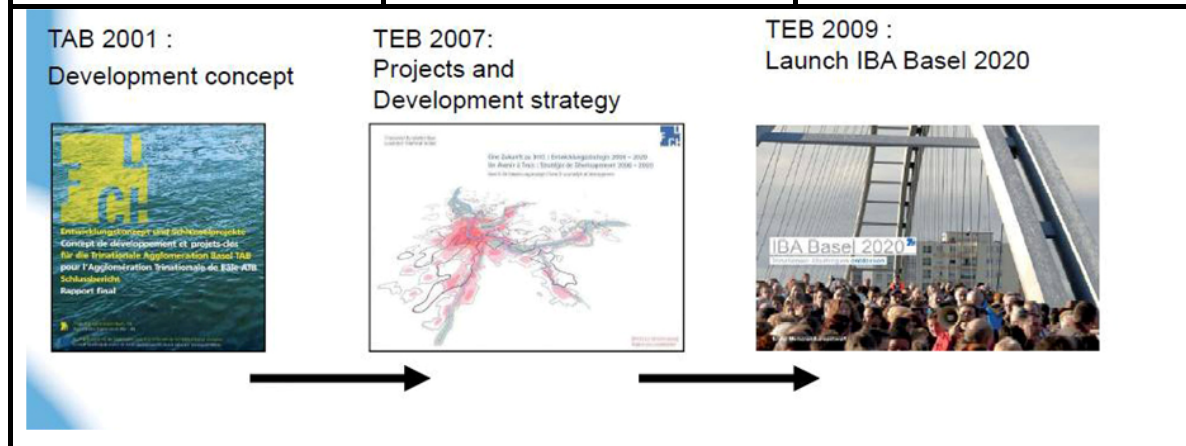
TAB 2001 :
Development concept

TEB 2007:
Projects and
Development strategy

TEB 2009 :
Launch IBA Basel 2020

Entwicklungskonzept und Schlüsselprojekte
Concept de développement et projets-clés
für die Trinationale Agglomeration Basel TAB
pour l'Agglomération Trinationale de Bâle ATB
Schlussbericht
Rapport final

Eine Zukunft zu Dritt | Entwicklungsstrategie 2006 – 2020
Un Avenir à Trois | Stratégie de Développement 2006 – 2020

IBA Basel 2020
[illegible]